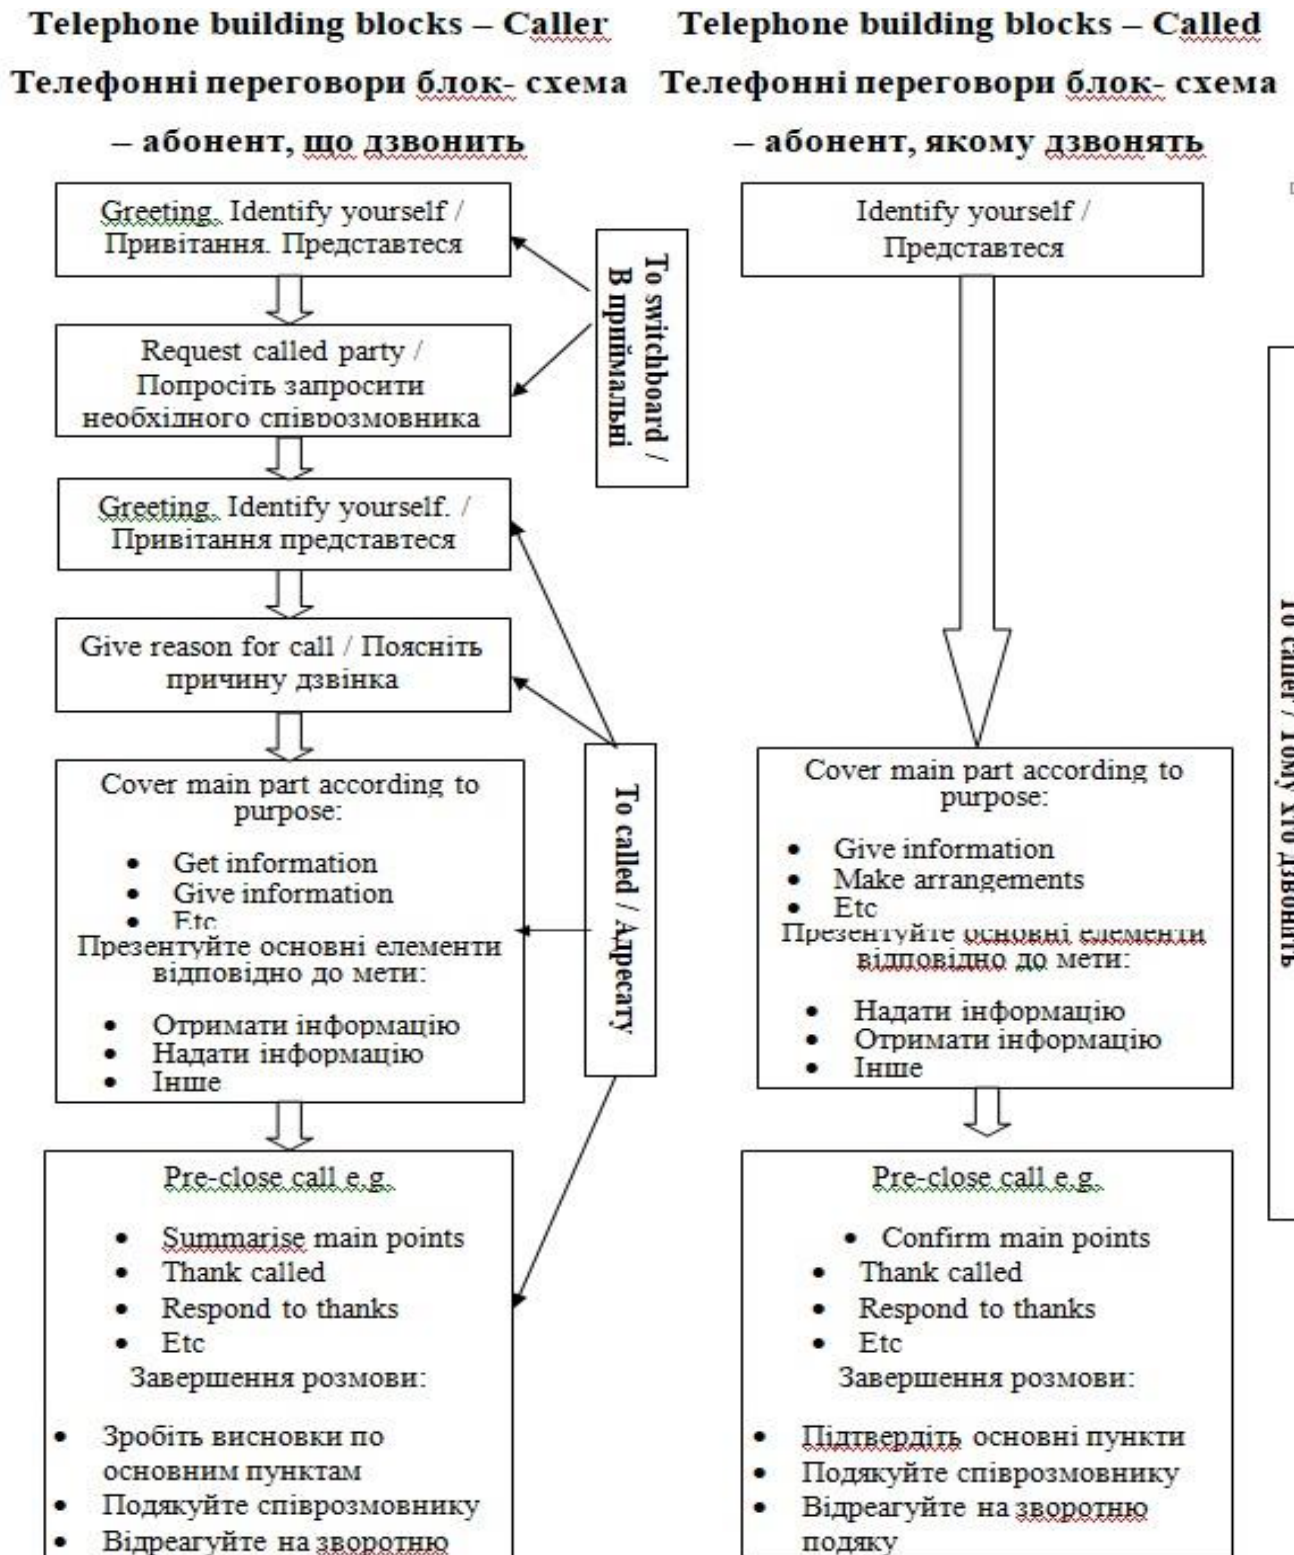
Telephone building blocks – Caller

Телефонні переговори блок- схема – абонент, що дзвонить

Greeting. Identify yourself / Привітання. Представтеся

Request called party / Попросіть запросити необхідного співрозмовника

Greeting. Identify yourself. / Привітання представтеся

Give reason for call / Поясніть причину дзвінка

Cover main part according to purpose:

- Get information
- Give information
- Etc

Презентуйте основні елементи відповідно до мети:

- Отримати інформацію
- Надати інформацію
- Інше

Pre-close call e.g.

- Summarise main points
- Thank called
- Respond to thanks
- Etc

Завершення розмови:

- Зробіть висновки по основним пунктам
- Подякуйте співрозмовнику
- Відреагуйте на зворотню

To switchboard / В приймальні

To called / Адресату

Telephone building blocks – Called

Телефонні переговори блок- схема – абонент, якому дзвонять

Identify yourself / Представтеся

Cover main part according to purpose:

- Give information
- Make arrangements
- Etc

Презентуйте основні елементи відповідно до мети:

- Надати інформацію
- Отримати інформацію
- Інше

Pre-close call e.g.

- Confirm main points
- Thank called
- Respond to thanks
- Etc

Завершення розмови:

- Підтвердіть основні пункти
- Подякуйте співрозмовнику
- Відреагуйте на зворотню подяку

To caller / Тому хто дзвонить